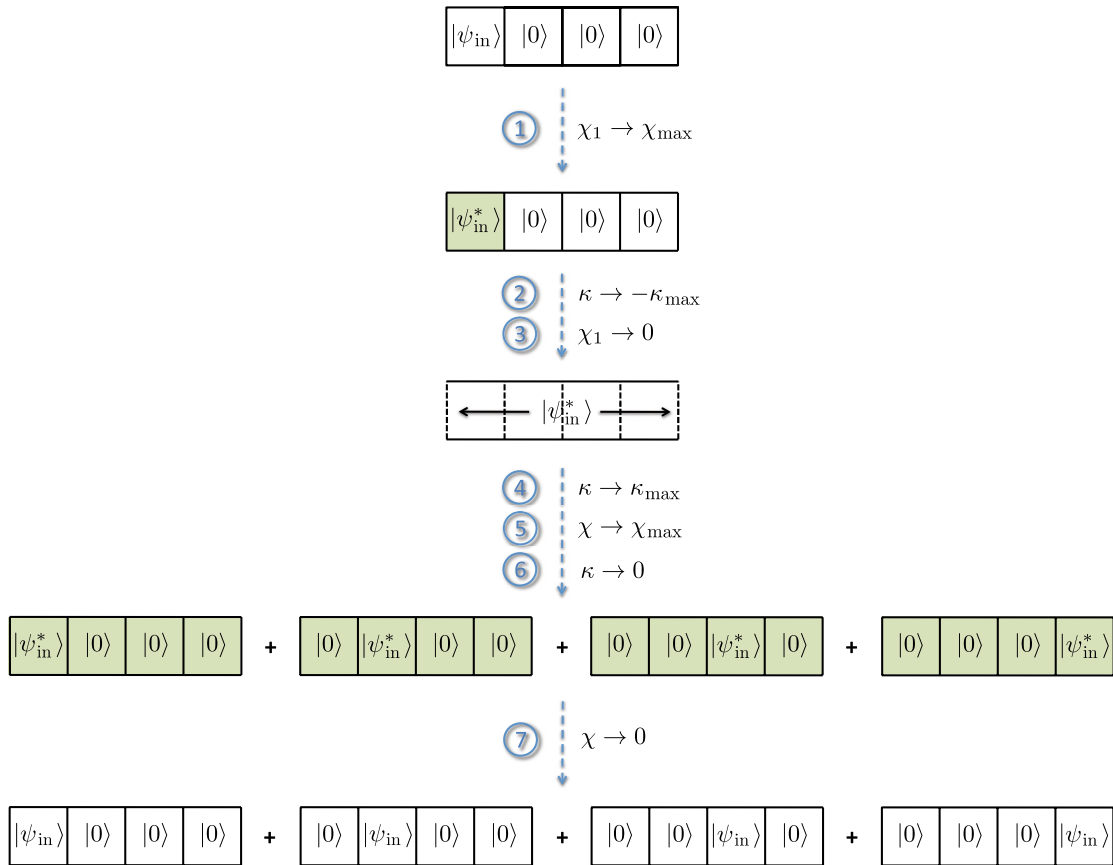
| $|\psi_{\mathrm{in}}\rangle$ | $|0\rangle$ | $|0\rangle$ | $|0\rangle$ |
|---|---|---|---|

1 $\chi_1 \to \chi_{\max}$

| $|\psi^*_{\mathrm{in}}\rangle$ | $|0\rangle$ | $|0\rangle$ | $|0\rangle$ |
|---|---|---|---|

2 $\kappa \to -\kappa_{\max}$
3 $\chi_1 \to 0$

$|\psi^*_{\mathrm{in}}\rangle$

4 $\kappa \to \kappa_{\max}$
5 $\chi \to \chi_{\max}$
6 $\kappa \to 0$

| $|\psi^*_{\mathrm{in}}\rangle$ | $|0\rangle$ | $|0\rangle$ | $|0\rangle$ |
|---|---|---|---|

+

| $|0\rangle$ | $|\psi^*_{\mathrm{in}}\rangle$ | $|0\rangle$ | $|0\rangle$ |
|---|---|---|---|

+

| $|0\rangle$ | $|0\rangle$ | $|\psi^*_{\mathrm{in}}\rangle$ | $|0\rangle$ |
|---|---|---|---|

+

| $|0\rangle$ | $|0\rangle$ | $|0\rangle$ | $|\psi^*_{\mathrm{in}}\rangle$ |
|---|---|---|---|

7 $\chi \to 0$

| $|\psi_{\mathrm{in}}\rangle$ | $|0\rangle$ | $|0\rangle$ | $|0\rangle$ |
|---|---|---|---|

+

| $|0\rangle$ | $|\psi_{\mathrm{in}}\rangle$ | $|0\rangle$ | $|0\rangle$ |
|---|---|---|---|

+

| $|0\rangle$ | $|0\rangle$ | $|\psi_{\mathrm{in}}\rangle$ | $|0\rangle$ |
|---|---|---|---|

+

| $|0\rangle$ | $|0\rangle$ | $|0\rangle$ | $|\psi_{\mathrm{in}}\rangle$ |
|---|---|---|---|